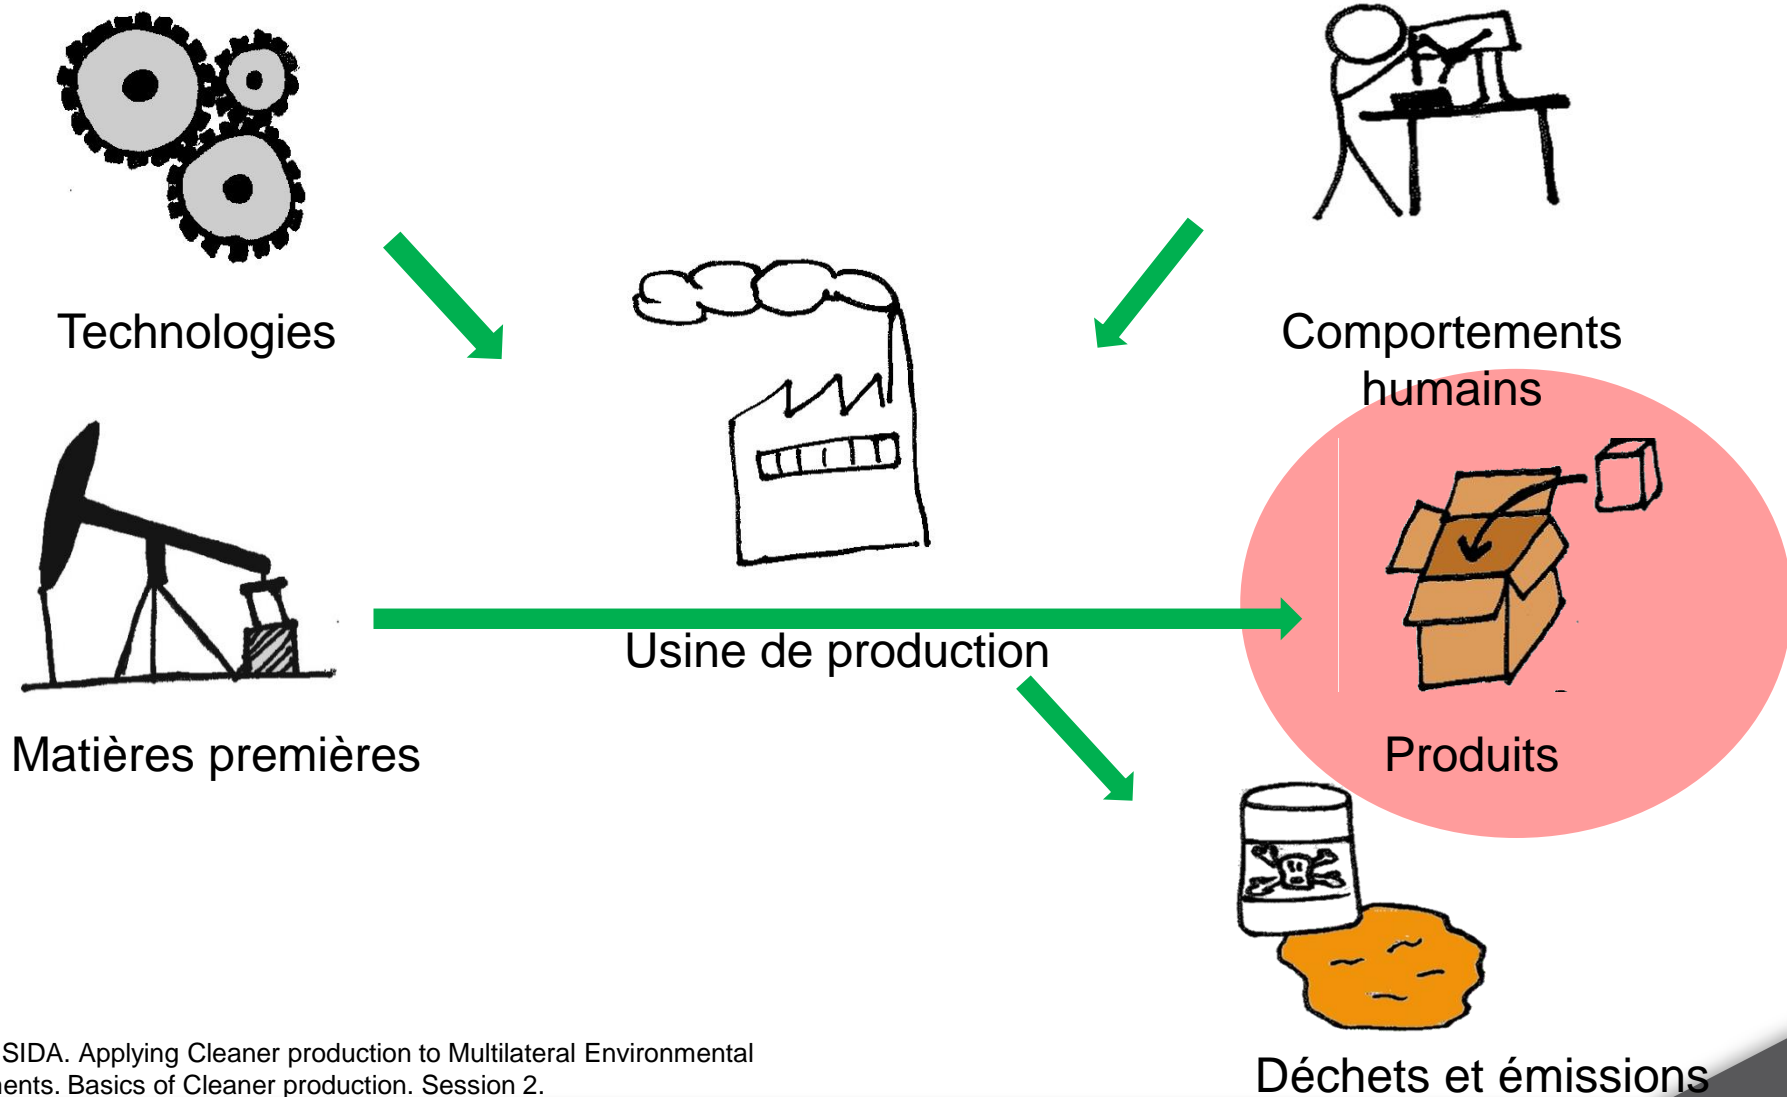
Technologies

Comportements humains

Matières premières

Usine de production

Produits

Déchets et émissions

SIDA. Applying Cleaner production to Multilateral Environmental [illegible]ents. Basics of Cleaner production. Session 2.